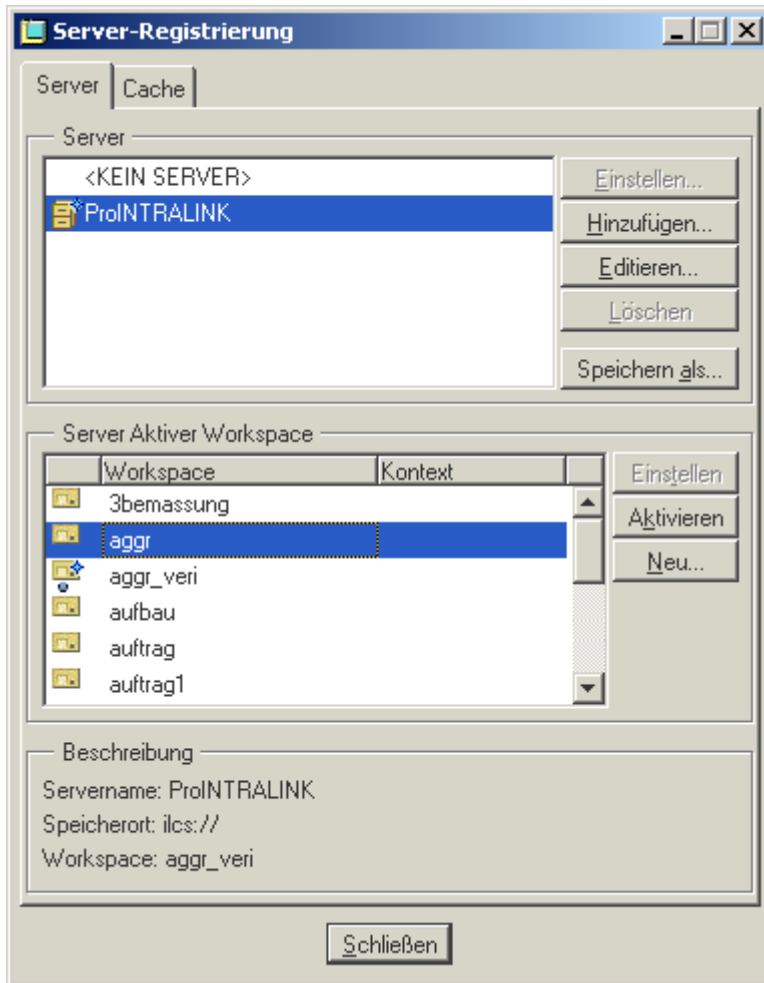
Server-Registrierung

Server | Cache

Server

<KEIN SERVER>
ProINTRALINK

Einstellen...
Hinzufügen...
Editieren...
Löschen
Speichern als...

Server Aktiver Workspace

| Workspace | Kontext |
|---|---|
| 3bemassung | |
| aggr | |
| aggr_veri | |
| aufbau | |
| auftrag | |
| auftrag1 | |

Einstellen
Aktivieren
Neu...

Beschreibung

Servername: ProINTRALINK
Speicherort: ilcs://
Workspace: aggr_veri

Schließen